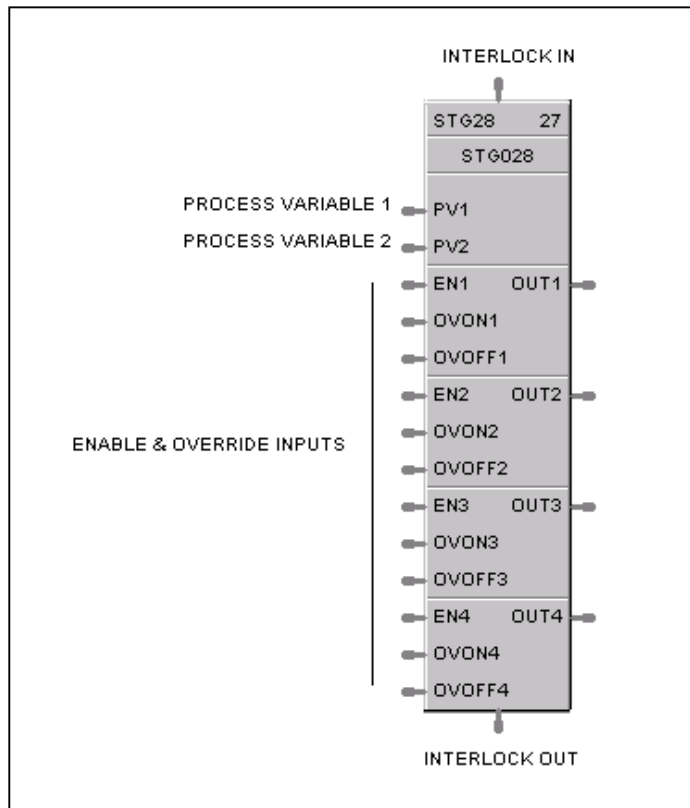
INTERLOCK IN

STG28 27

STG028

PROCESS VARIABLE 1 PV1

PROCESS VARIABLE 2 PV2

EN1 OUT1

OVON1

OVOFF1

EN2 OUT2

ENABLE & OVERRIDE INPUTS

OVON2

OVOFF2

EN3 OUT3

OVON3

OVOFF3

EN4 OUT4

OVON4

OVOFF4

INTERLOCK OUT